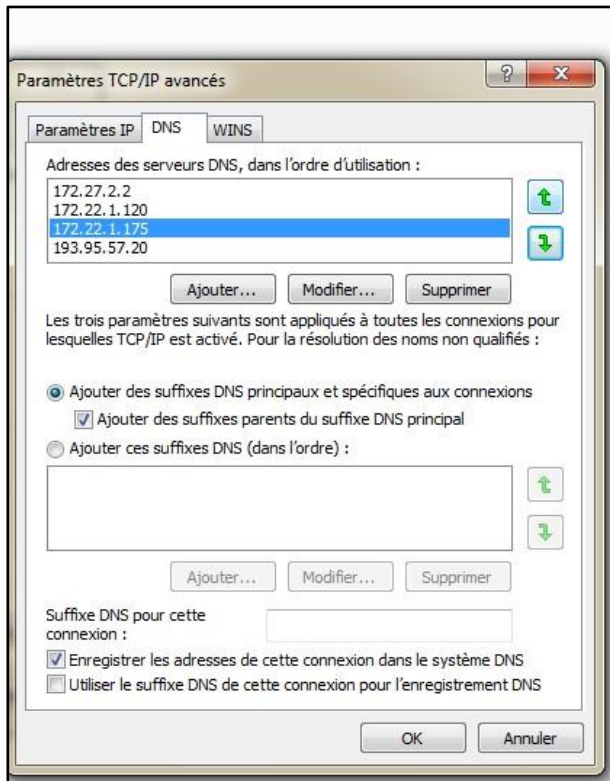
Paramètres TCP/IP avancés

?
X

Paramètres IP
DNS
WINS

Adresses des serveurs DNS, dans l'ordre d'utilisation :

172.27.2.2
172.22.1.120
172.22.1.175
193.95.57.20

Ajouter...
Modifier...
Supprimer

Les trois paramètres suivants sont appliqués à toutes les connexions pour lesquelles TCP/IP est activé. Pour la résolution des noms non qualifiés :

Ajouter des suffixes DNS principaux et spécifiques aux connexions

Ajouter des suffixes parents du suffixe DNS principal

Ajouter ces suffixes DNS (dans l'ordre) :

Ajouter...
Modifier...
Supprimer

Suffixe DNS pour cette connexion :

Enregistrer les adresses de cette connexion dans le système DNS

Utiliser le suffixe DNS de cette connexion pour l'enregistrement DNS

OK
Annuler